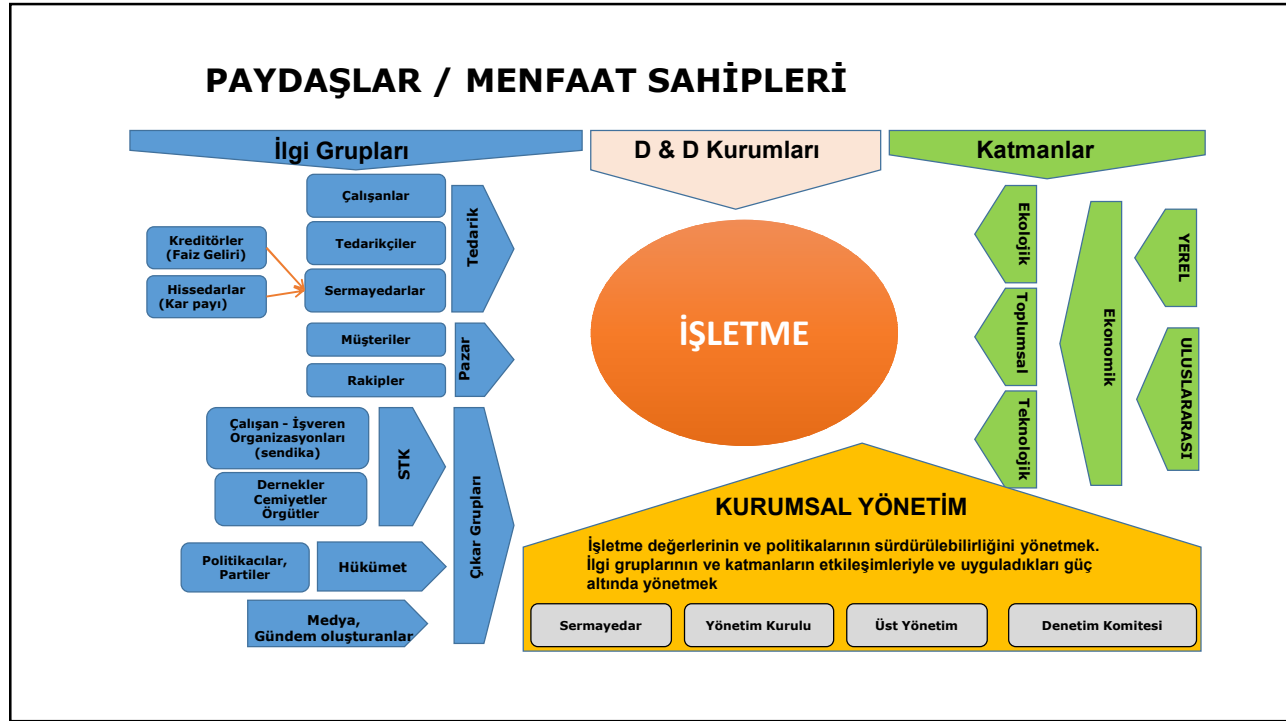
PAYDAŞLAR / MENFAAT SAHİPLERİ

İlgi Grupları

D & D Kurumları

Katmanlar

Çalışanlar

Tedarikçiler

Sermayedarlar

Kreditörler (Faiz Geliri)

Hissedarlar (Kar payı)

Tedarik

Müşteriler

Rakipler

Pazar

Çalışan - İşveren Organizasyonları (sendika)

Dernekler Cemiyetler Örgütler

STK

Politikacılar, Partiler

Hükümet

Medya, Gündem oluşturanlar

Çıkar Grupları

İŞLETME

Ekolojik

Toplumsal

Teknolojik

Ekonomik

YEREL

ULUSLARARASI

KURUMSAL YÖNETİM

İşletme değerlerinin ve politikalarının sürdürülebilirliğini yönetmek. İlgi gruplarının ve katmanların etkileşimleriyle ve uyguladıkları güç altında yönetmek

Sermayedar

Yönetim Kurulu

Üst Yönetim

Denetim Komitesi